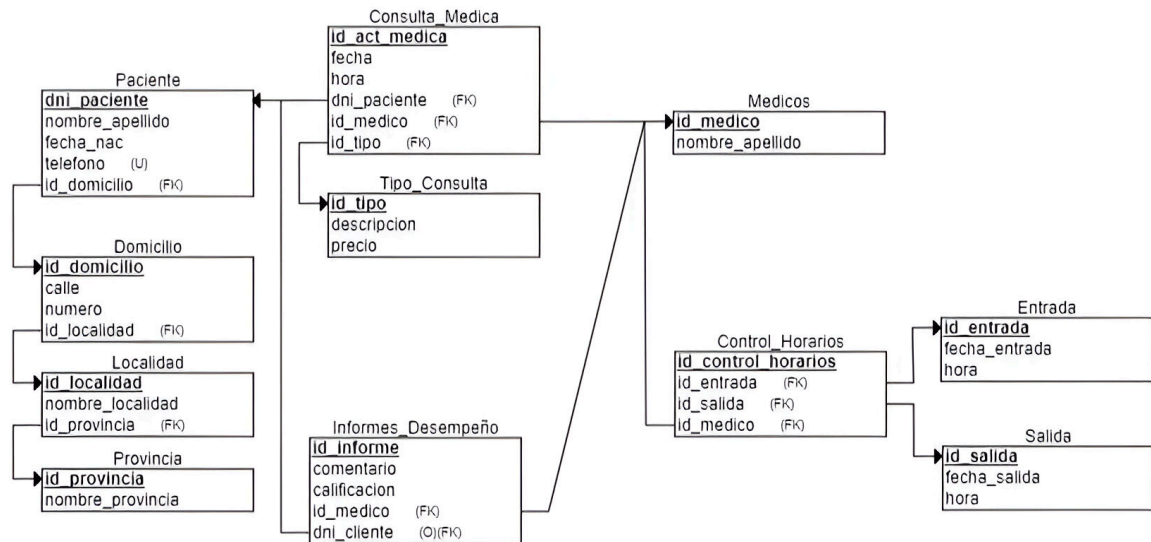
Consulta_Medica
id_act_medica
fecha
hora
dni_paciente (FK)
id_medico (FK)
id_tipo (FK)

Paciente
dni_paciente
nombre_apellido
fecha_nac
telefono (U)
id_domicilio (FK)

Medicos
id_medico
nombre_apellido

Tipo_Consulta
id_tipo
descripcion
precio

Domicilio
id_domicilio
calle
numero
id_localidad (FK)

Localidad
id_localidad
nombre_localidad
id_provincia (FK)

Provincia
id_provincia
nombre_provincia

Informes_Desempeño
id_informe
comentario
calificacion
id_medico (FK)
dni_cliente (O)(FK)

Control_Horarios
id_control_horarios
id_entrada (FK)
id_salida (FK)
id_medico (FK)

Entrada
id_entrada
fecha_entrada
hora

Salida
id_salida
fecha_salida
hora